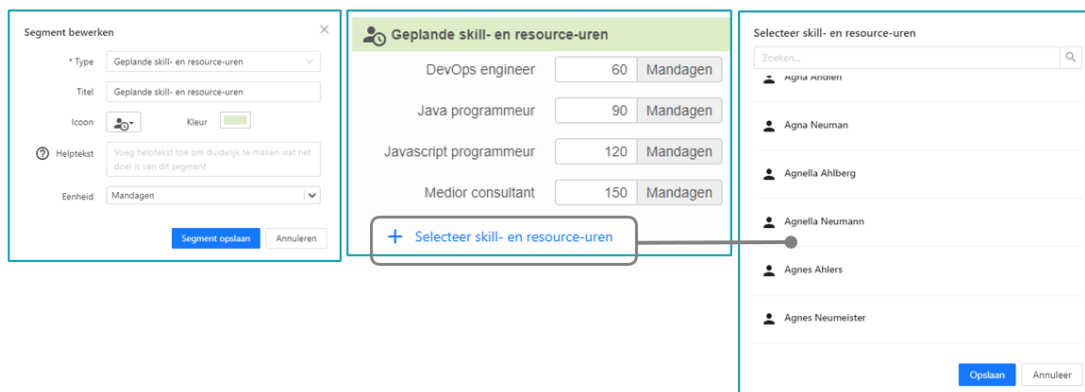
Segment bewerken

* Type Geplande skill- en resource-uren

Titel Geplande skill- en resource-uren

Icoon

Kleur

Helptekst Voeg helptekst toe om duidelijk te maken wat het doel is van dit segment

Eenheid Mandagen

Segment opslaan Annuleren

Geplande skill- en resource-uren

| | | |
|---|---|---|
| DevOps engineer | 60 | Mandagen |
| Java programmeur | 90 | Mandagen |
| Javascript programmeur | 120 | Mandagen |
| Medior consultant | 150 | Mandagen |

+ Selecteer skill- en resource-uren

Selecteer skill- en resource-uren

Zoeken...

Agna Andien

Agna Neuman

Agnella Ahlberg

Agnella Neumann

Agnes Ahlers

Agnes Neumeister

Opslaan Annuleer